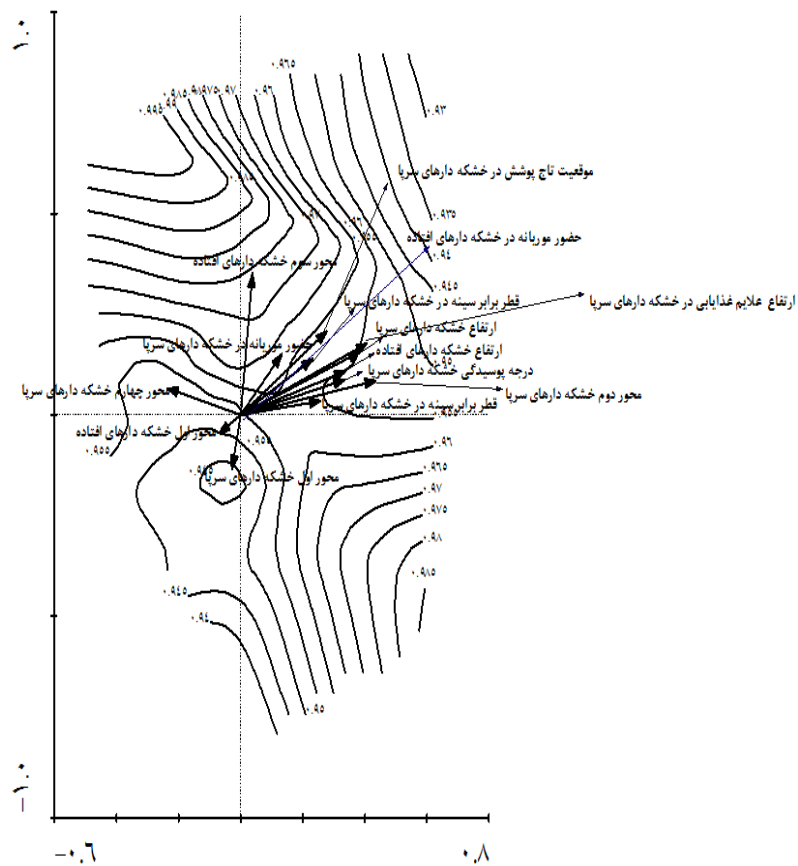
۱.۰

-۱.۰

-۰.۶

۰.۸

۰.۹۶۵
۰.۹۹۵
۰.۹۹
۰.۹۸۵
۰.۹۸
۰.۹۷۵
۰.۹۷
۰.۹۶
۰.۹۳
۰.۹۳۵
۰.۹۴
۰.۹۴۵
۰.۹۵
۰.۹۵۵
۰.۹۶
۰.۹۶۵
۰.۹۷
۰.۹۷۵
۰.۹۸
۰.۹۸۵
۰.۹۴۵
۰.۹۴
۰.۹۵

موقعیت تاج پوشش درخشکه دارهای سرپا
حضور موریانه درخشکه دارهای افتاده
محور سوم خشکه دارهای افتاده
ارتفاع علایم غذایابی درخشکه دارهای سرپا
قطر برابرسینه درخشکه دارهای سرپا
ارتفاع خشکه دارهای سرپا
حضور موریانه درخشکه دارهای سرپا
ارتفاع خشکه دارهای افتاده
درجه پوسیدگی خشکه دارهای سرپا
محور چهارم خشکه دارهای سرپا
محور دوم خشکه دارهای سرپا
قطر برابرسینه درخشکه دارهای سرپا
محور اول خشکه دارهای افتاده
محور اول خشکه دارهای سرپا